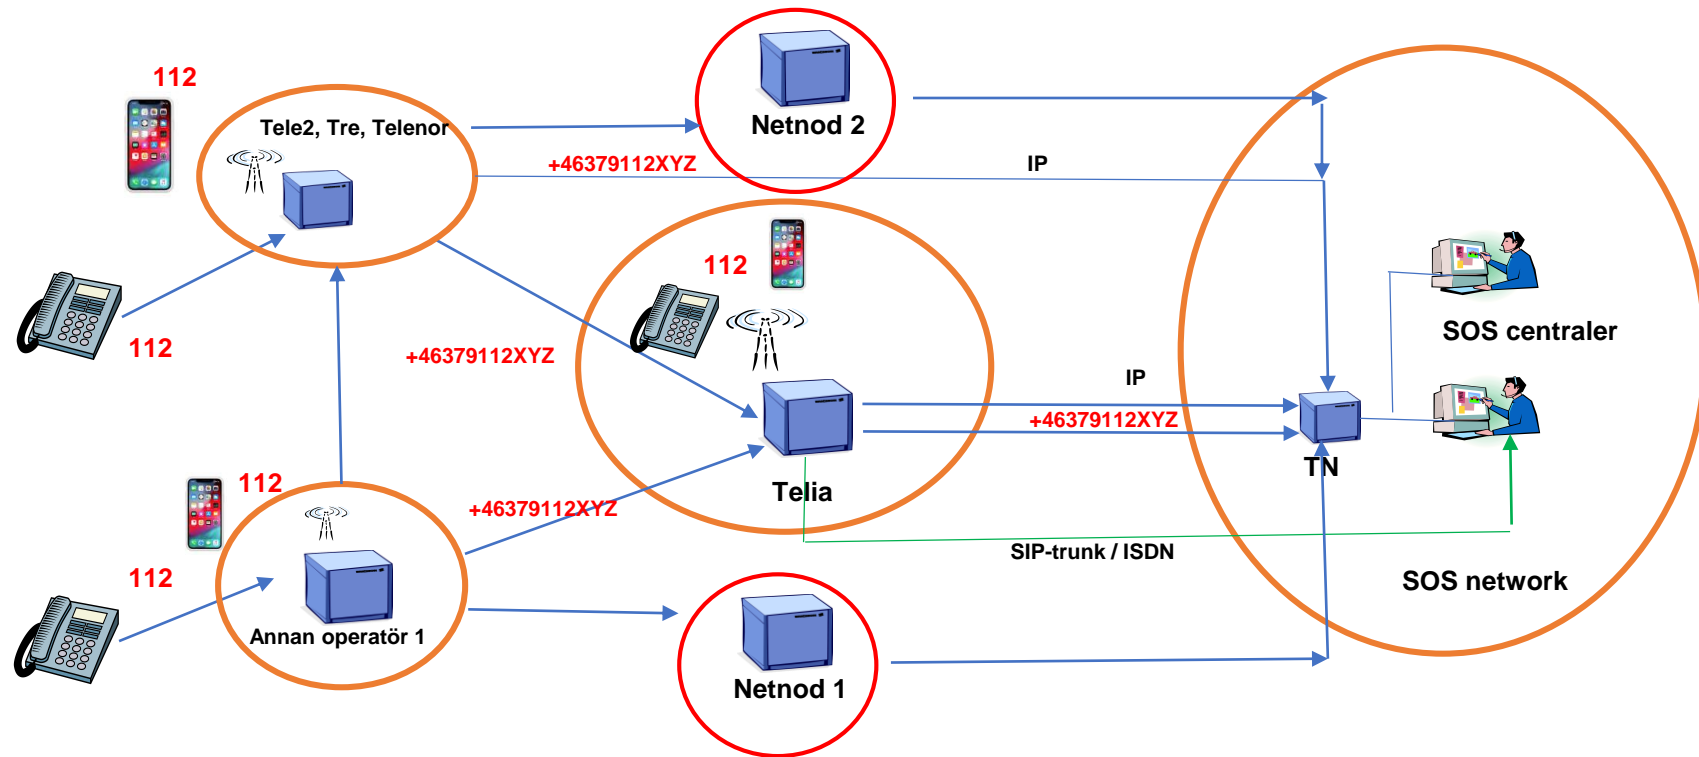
112

Tele2, Tre, Telenor

Netnod 2

+46379112XYZ

IP

112

112

+46379112XYZ

SOS centraler

IP

+46379112XYZ

TN

Telia

112

+46379112XYZ

SIP-trunk / ISDN

112

SOS network

Annan operatör 1

Netnod 1